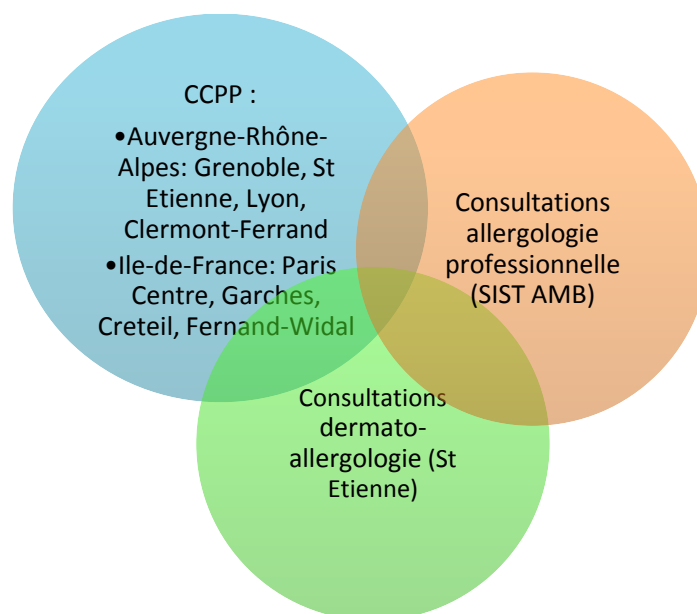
CCPP :

•Auvergne-Rhône-Alpes: Grenoble, St Etienne, Lyon, Clermont-Ferrand

•Ile-de-France: Paris Centre, Garches, Creteil, Fernand-Widal

Consultations allergologie professionnelle (SIST AMB)

Consultations dermato-allergologie (St Etienne)